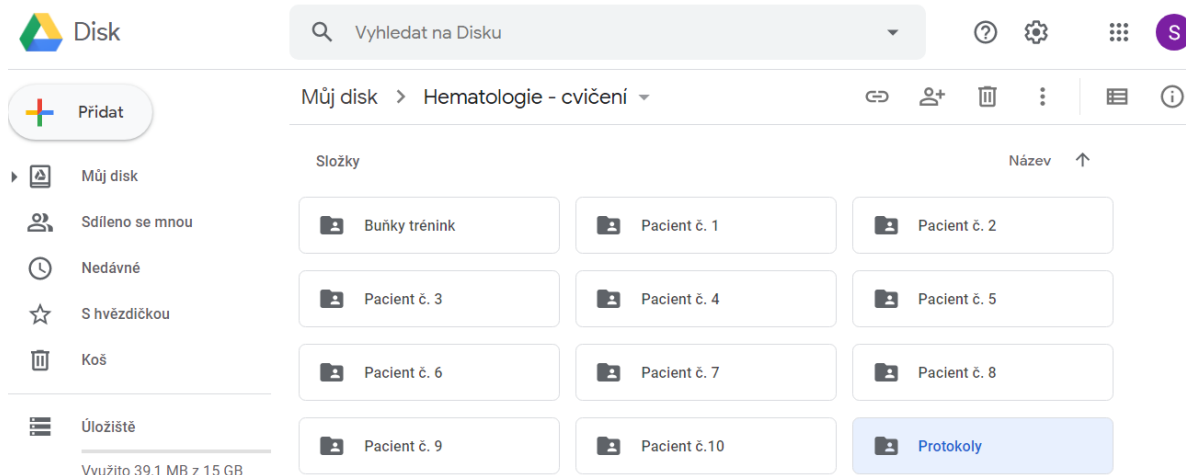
Disk

Vyhledat na Disku

S

Přidat

Můj disk

Sdíleno se mnou

Nedávné

S hvězdičkou

Koš

Úložiště

Využito 39,1 MB z 15 GB

Můj disk > Hematologie - cvičení

Složky

Název

Buňky trénink

Pacient č. 1

Pacient č. 2

Pacient č. 3

Pacient č. 4

Pacient č. 5

Pacient č. 6

Pacient č. 7

Pacient č. 8

Pacient č. 9

Pacient č.10

Protokoly